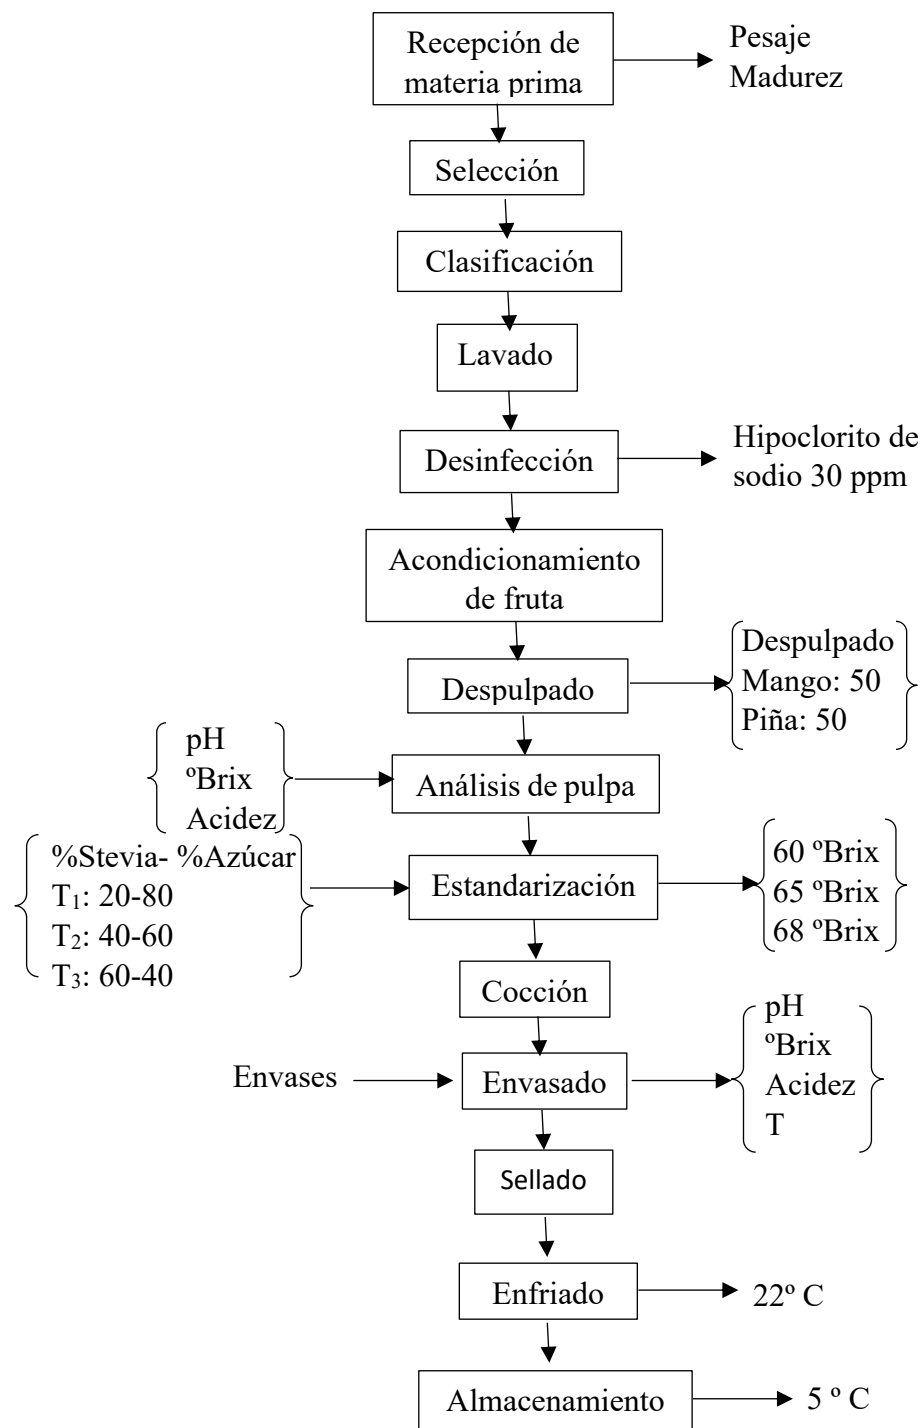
Recepción de materia prima

Pesaje
Madurez

Selección

Clasificación

Lavado

Desinfección

Hipoclorito de sodio 30 ppm

Acondicionamiento de fruta

Despulpado

Despulpado
Mango: 50
Piña: 50

pH
ºBrix
Acidez

Análisis de pulpa

%Stevia- %Azúcar
$T_1$: 20-80
$T_2$: 40-60
$T_3$: 60-40

Estandarización

60 ºBrix
65 ºBrix
68 ºBrix

Cocción

Envases

Envasado

pH
ºBrix
Acidez
T

Sellado

Enfriado

22º C

Almacenamiento

5 º C